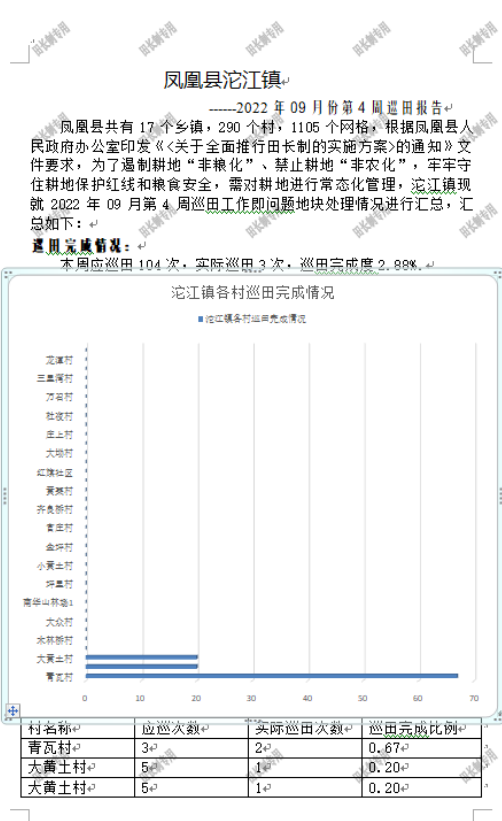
凤凰县沱江镇

------2022 年 09 月份第 4 周巡田报告

凤凰县共有 17 个乡镇，290 个村，1105 个网格，根据凤凰县人民政府办公室印发《<关于全面推行田长制的实施方案>的通知》文件要求，为了遏制耕地“非粮化”、禁止耕地“非农化”，牢牢守住耕地保护红线和粮食安全，需对耕地进行常态化管理，沱江镇现就 2022 年 09 月第 4 周巡田工作即问题地块处理情况进行汇总，汇总如下：

巡田完成情况：

本周应巡田 104 次，实际巡田 3 次，巡田完成度 2.88%。

沱江镇各村巡田完成情况

沱江镇各村巡田完成情况

龙潭村
三里湾村
万名村
杜夜村
庄上村
大坳村
红旗社区
黄类村
齐良桥村
杳庄村
金坪村
小黄土村
坪里村
南华山林场1
大众村
木林桥村
大黄土村
青瓦村

0 10 20 30 40 50 60 70

| 村名称 | 应巡次数 | 实际巡田次数 | 巡田完成比例 |
|---|---|---|---|
| 青瓦村 | 3 | 2 | 0.67 |
| 大黄土村 | 5 | 1 | 0.20 |
| 大黄土村 | 5 | 1 | 0.20 |

田长制专用 田长制专用 田长制专用 田长制专用 田长制专用 田长制专用 田长制专用 田长制专用 田长制专用 田长制专用